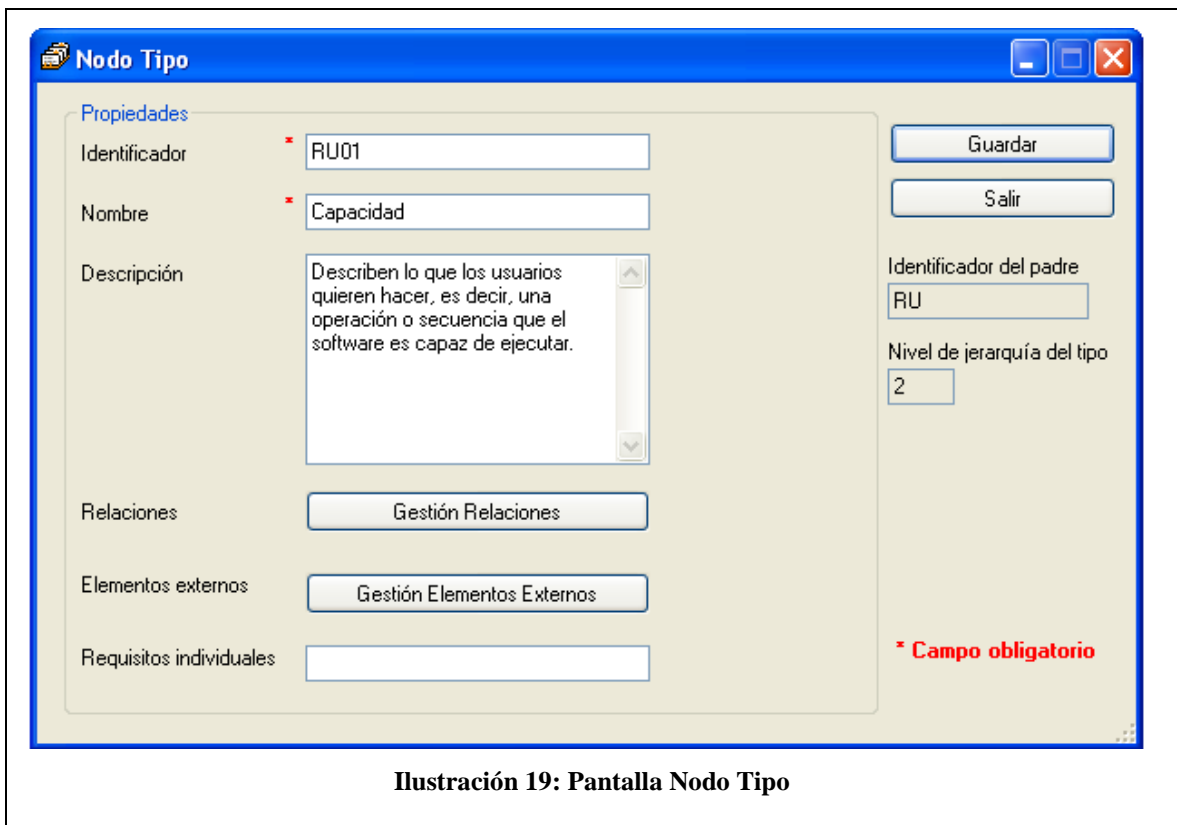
Nodo Tipo

Propiedades

Identificador * RU01

Nombre * Capacidad

Descripción

Describen lo que los usuarios quieren hacer, es decir, una operación o secuencia que el software es capaz de ejecutar.

Relaciones

Gestión Relaciones

Elementos externos

Gestión Elementos Externos

Requisitos individuales

Guardar

Salir

Identificador del padre

RU

Nivel de jerarquía del tipo

2

* Campo obligatorio

Ilustración 19: Pantalla Nodo Tipo